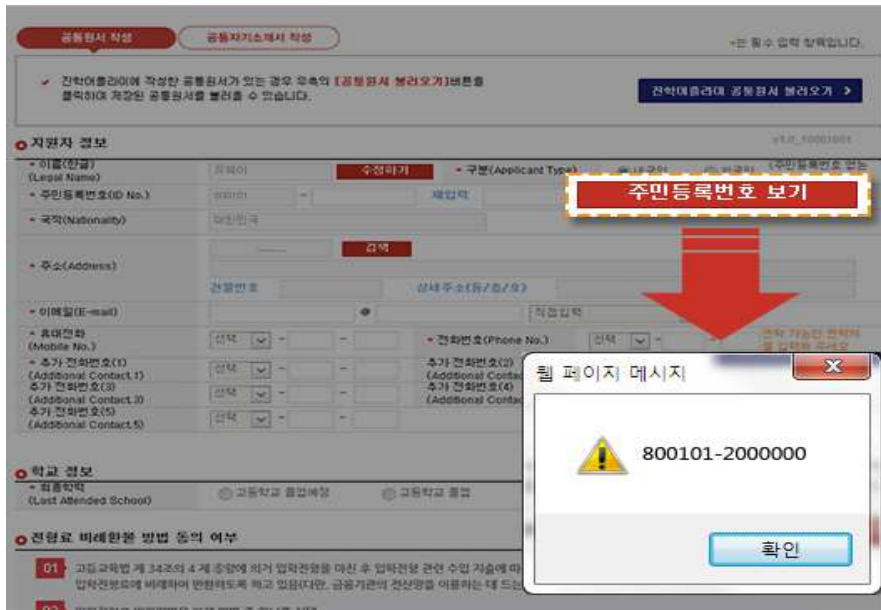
공통원서 작성 | 공통자기소개서 작성

•는 필수 입력 항목입니다.

✔ 진학어플라이에 작성한 공통원서가 있는 경우 우측의 [공통원서 불러오기]버튼을 클릭하여 저장된 공통원서를 불러올 수 있습니다.

진학어플라이 공통원서 불러오기 >

지원자 정보

v1.0_10001001

• 이름(한글) (Legal Name) | 수정하기 | • 구분(Applicant Type) | 내국인 | 외국인 | (주민등록번호 없는

• 주민등록번호(ID No.) | 재입력

주민등록번호 보기

• 국적(Nationality) | 대한민국

• 주소(Address) | 검색

건물번호 | 상세주소(동/호/층)

• 이메일(E-mail) | @ | 직접입력

• 휴대전화 (Mobile No.) | 선택 | • 전화번호(Phone No.) | 선택 | 연락 가능한 번호를 입력해 주세요

• 추가 전화번호(1) (Additional Contact 1) | 선택 | 추가 전화번호(2) (Additional Contact

추가 전화번호(3) (Additional Contact 3) | 선택 | 추가 전화번호(4) (Additional Contact

추가 전화번호(5) (Additional Contact 5) | 선택

웹 페이지 메시지

800101-2000000

확인

학교 정보

• 최종학력 (Last Attended School) | 고등학교 졸업예정 | 고등학교 졸업

전형료 비례환불 방법 동의 여부

01 고등교육법 제 34조의 4 제 3항에 의거 입학전형을 마친 후 입학전형 관련 수입 지출에 따 입학전형료에 비례하여 반환하도록 하고 있음(다만, 금융기관의 전산망을 이용하는 데 드는

02 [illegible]